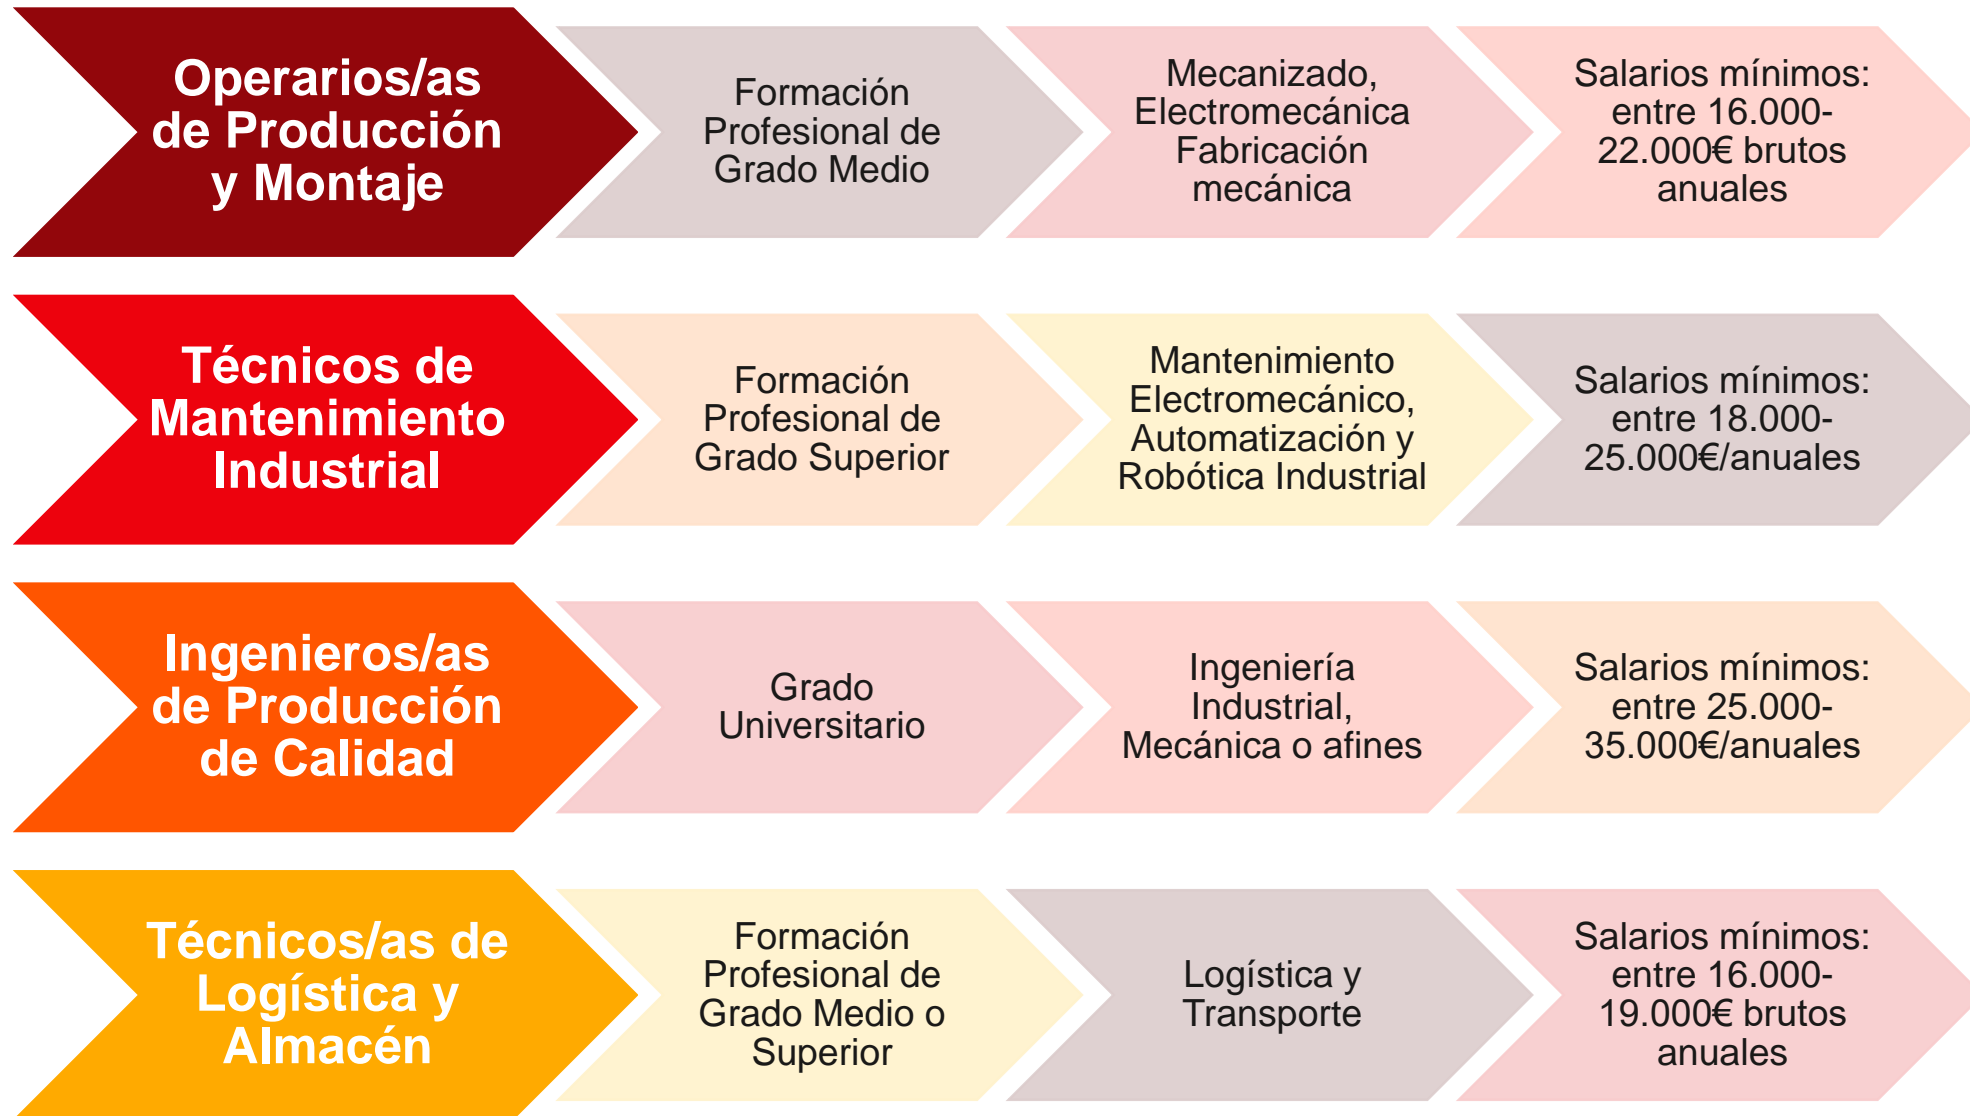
Operarios/as de Producción y Montaje

Formación Profesional de Grado Medio

Mecanizado, Electromecánica Fabricación mecánica

Salarios mínimos: entre 16.000-22.000€ brutos anuales

Técnicos de Mantenimiento Industrial

Formación Profesional de Grado Superior

Mantenimiento Electromecánico, Automatización y Robótica Industrial

Salarios mínimos: entre 18.000-25.000€/anuales

Ingenieros/as de Producción de Calidad

Grado Universitario

Ingeniería Industrial, Mecánica o afines

Salarios mínimos: entre 25.000-35.000€/anuales

Técnicos/as de Logística y Almacén

Formación Profesional de Grado Medio o Superior

Logística y Transporte

Salarios mínimos: entre 16.000-19.000€ brutos anuales